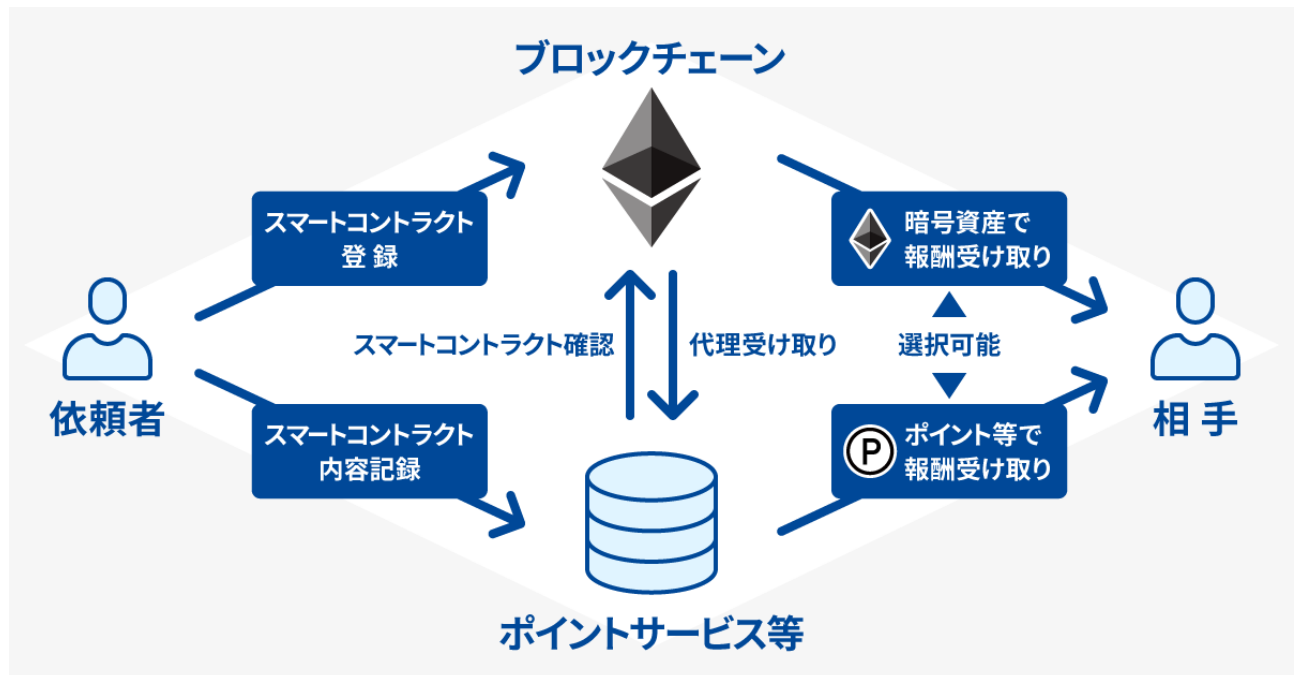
ブロックチェーン

スマートコントラクト
登録

暗号資産で
報酬受け取り

依頼者

スマートコントラクト確認

代理受け取り

選択可能

相手

スマートコントラクト
内容記録

P

ポイント等で
報酬受け取り

ポイントサービス等